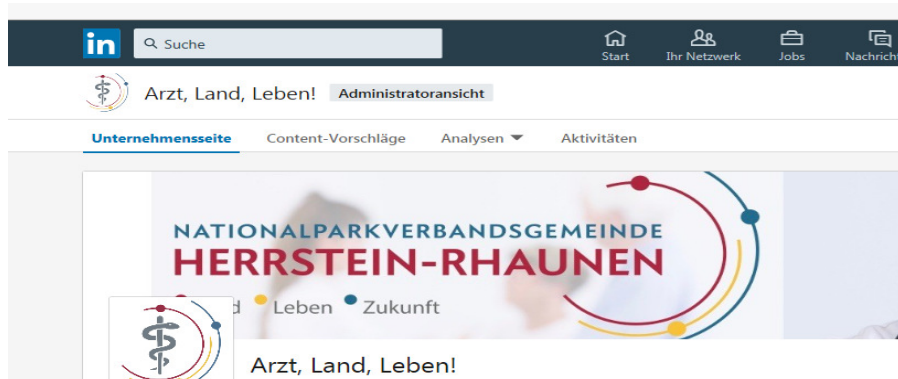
in Suche

Start Ihr Netzwerk Jobs Nachricht

Arzt, Land, Leben! Administratoransicht

Unternehmensseite Content-Vorschläge Analysen Aktivitäten

NATIONALPARKVERBANDSGEMEINDE
HERRSTEIN-RHAUNEN
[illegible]d Leben Zukunft

Arzt, Land, Leben!